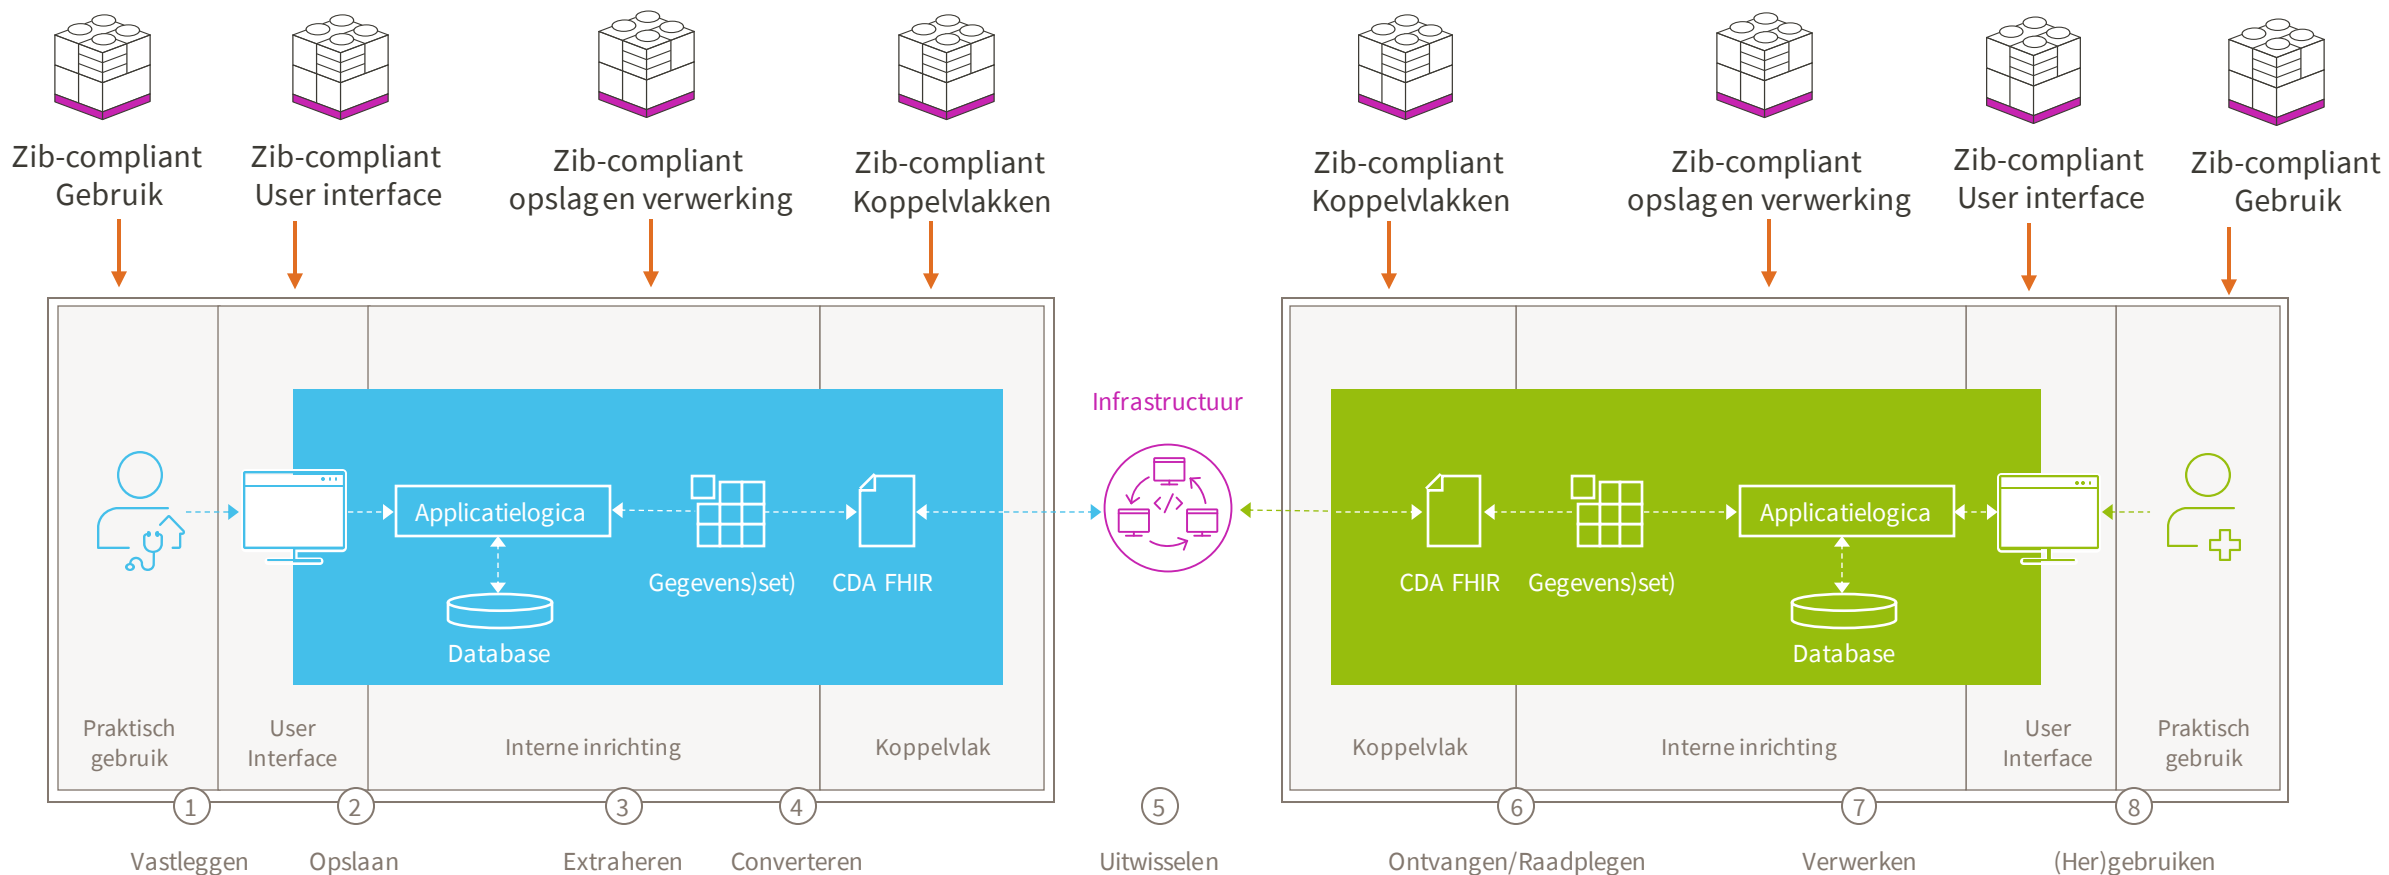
Zib-compliant Gebruik

Zib-compliant User interface

Zib-compliant opslag en verwerking

Zib-compliant Koppelvlakken

Zib-compliant Koppelvlakken

Zib-compliant opslag en verwerking

Zib-compliant User interface

Zib-compliant Gebruik

Applicatielogica

Gegevens)set)

CDA FHIR

Database

Infrastructuur

CDA FHIR

Gegevens)set)

Applicatielogica

Database

Praktisch gebruik

User Interface

Interne inrichting

Koppelvlak

Koppelvlak

Interne inrichting

User Interface

Praktisch gebruik

1 Vastleggen

2 Opslaan

3 Extraheren

4 Converteren

5 Uitwisselen

6 Ontvangen/Raadplegen

7 Verwerken

8 (Her)gebruiken